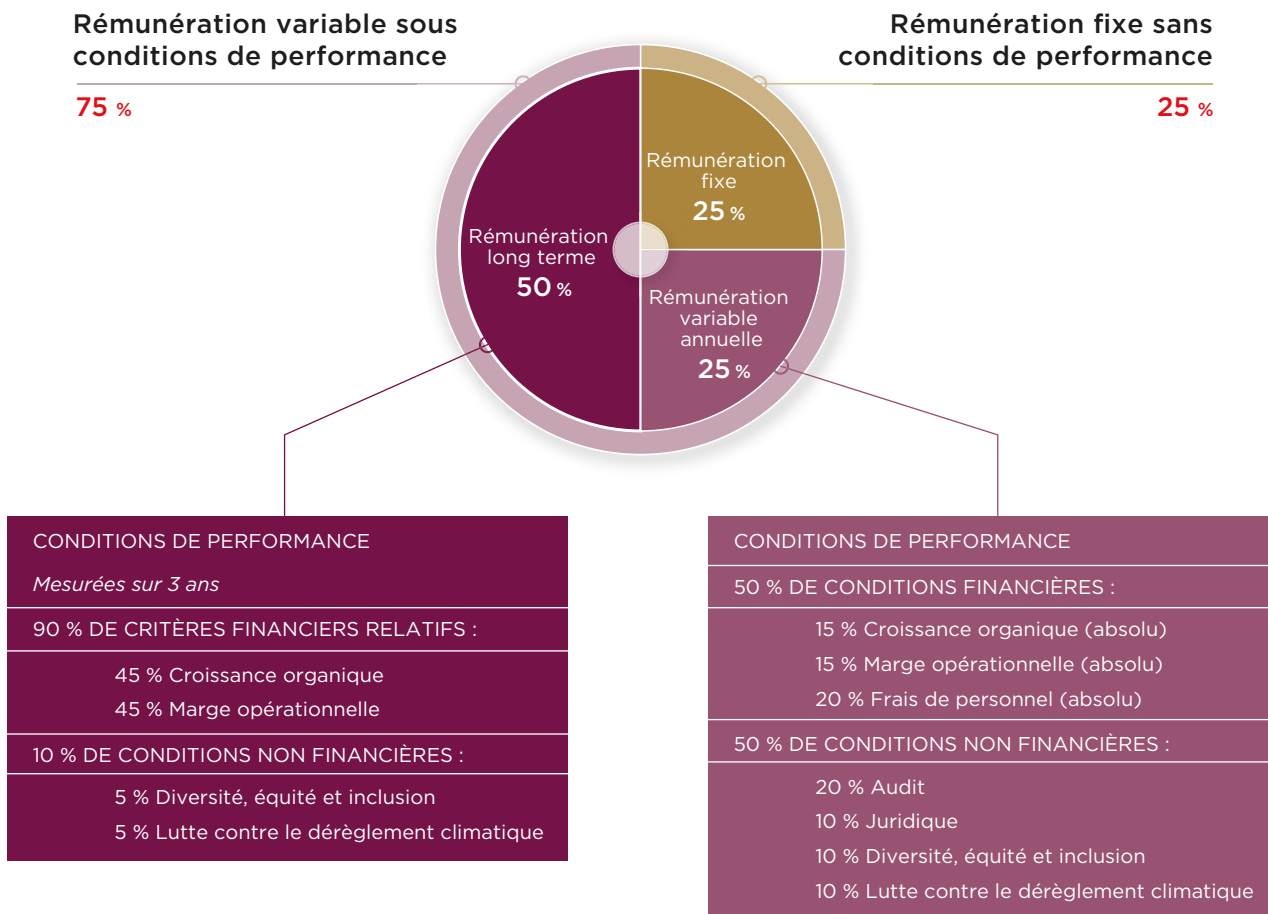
Rémunération variable sous conditions de performance

75 %

Rémunération fixe sans conditions de performance

25 %

Rémunération fixe
25 %

Rémunération long terme
50 %

Rémunération variable annuelle
25 %

CONDITIONS DE PERFORMANCE

*Mesurées sur 3 ans*

90 % DE CRITÈRES FINANCIERS RELATIFS :

45 % Croissance organique
45 % Marge opérationnelle

10 % DE CONDITIONS NON FINANCIÈRES :

5 % Diversité, équité et inclusion
5 % Lutte contre le dérèglement climatique

CONDITIONS DE PERFORMANCE

50 % DE CONDITIONS FINANCIÈRES :

15 % Croissance organique (absolu)
15 % Marge opérationnelle (absolu)
20 % Frais de personnel (absolu)

50 % DE CONDITIONS NON FINANCIÈRES :

20 % Audit
10 % Juridique
10 % Diversité, équité et inclusion
10 % Lutte contre le dérèglement climatique